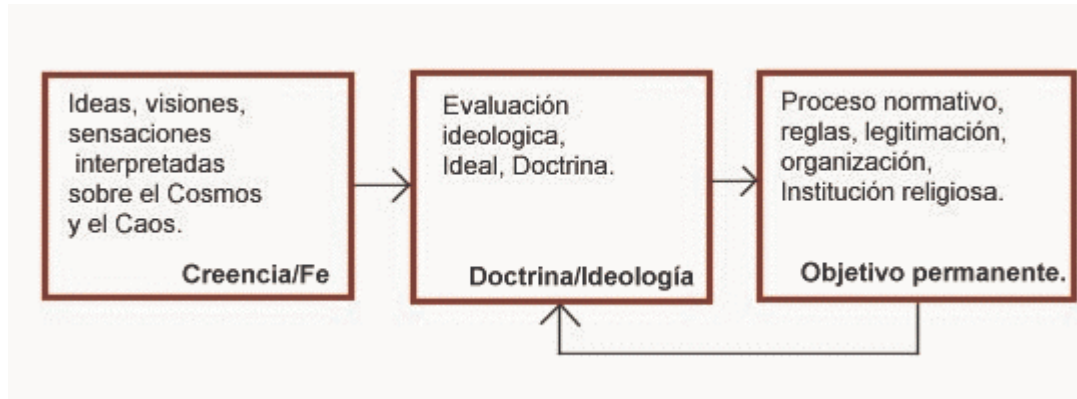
Ideas, visiones, sensaciones interpretadas sobre el Cosmos y el Caos.

Creencia/Fe

Evaluación ideologica, Ideal, Doctrina.

Doctrina/Ideología

Proceso normativo, reglas, legitimación, organización, Institución religiosa.

Objetivo permanente.